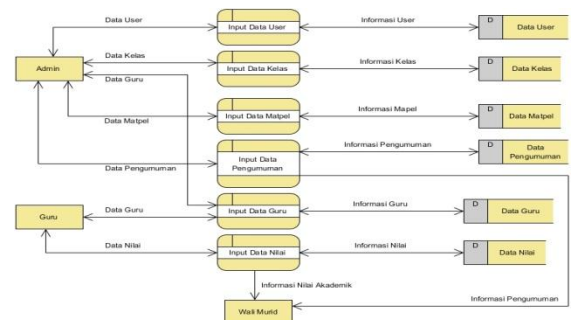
Data User

Input Data User

Informasi User

D

Data User

Data Kelas

Admin

Input Data Kelas

Informasi Kelas

D

Data Kelas

Data Guru

Data Matpel

Input Data Matpel

Informasi Mapel

D

Data Matpel

Input Data Pengumuman

Informasi Pengumuman

D

Data Pengumuman

Data Pengumuman

Guru

Data Guru

Input Data Guru

Informasi Guru

D

Data Guru

Data Nilai

Input Data Nilai

Informasi Nilai

D

Data Nilai

Informasi Nilai Akademik

Informasi Pengumuman

Wali Murid